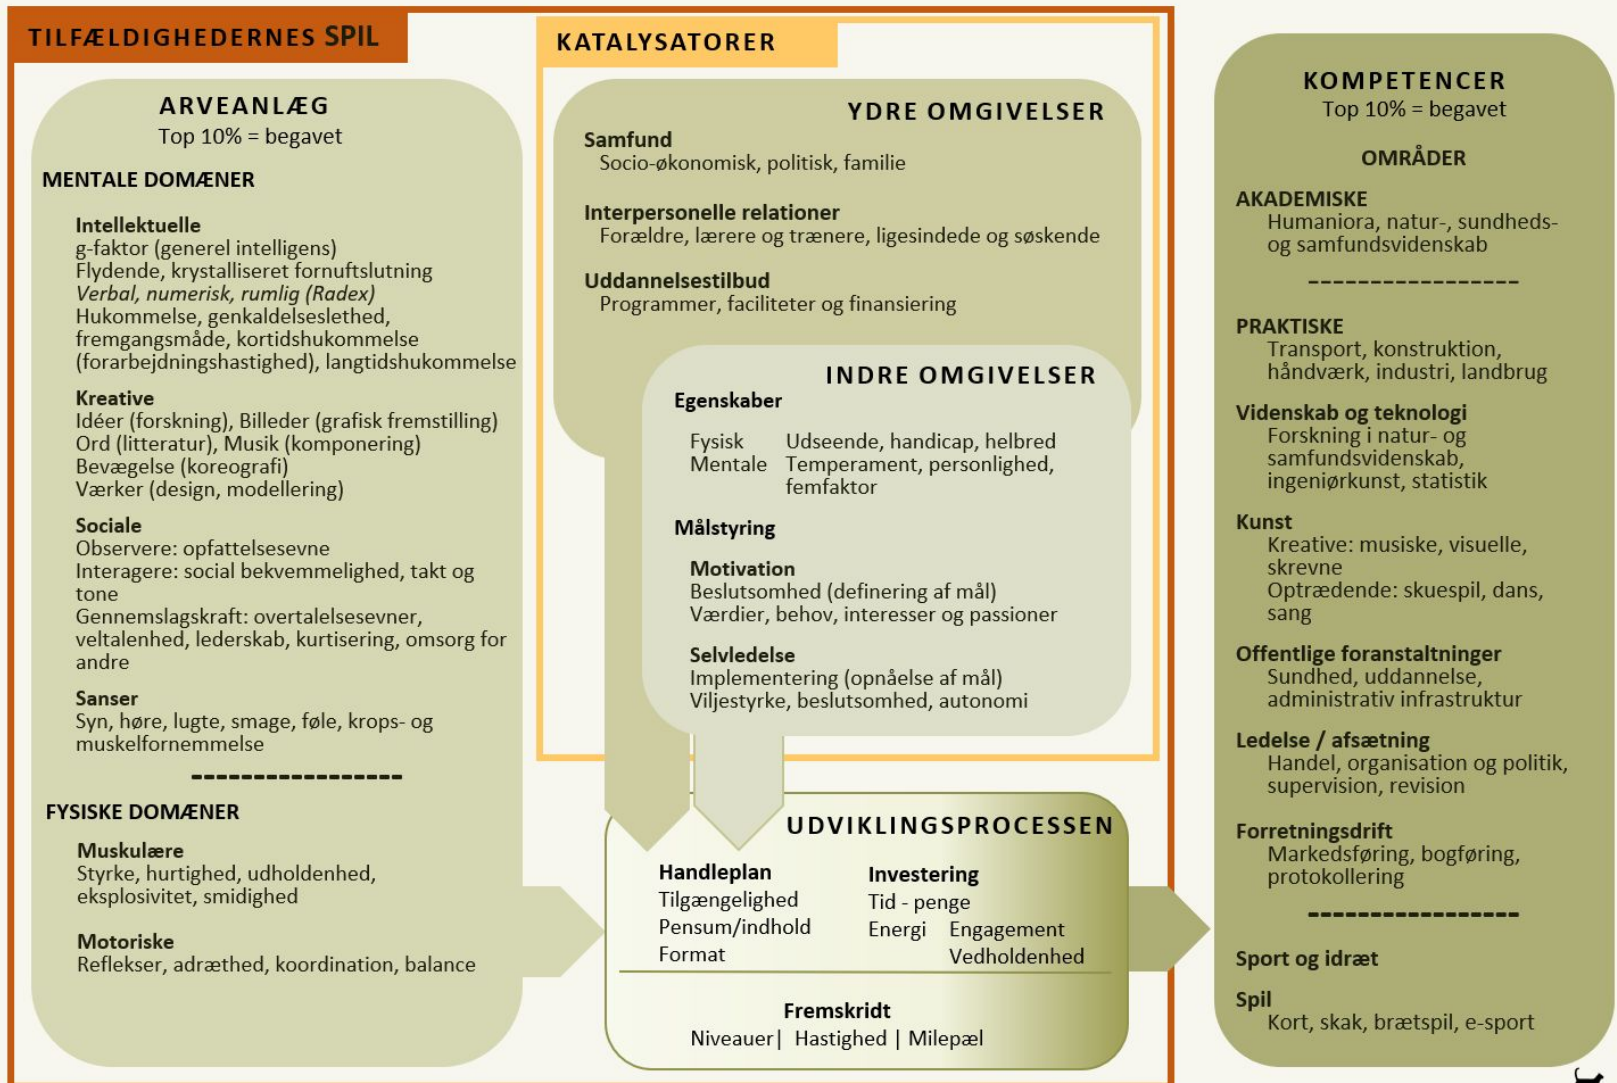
TILFÆLDIGHEDERNES SPIL

ARVEANLÆG
Top 10% = begavet

MENTALE DOMÆNER

Intellektuelle
g-faktor (generel intelligens)
Flydende, krystalliseret fornuftslutning
Verbal, numerisk, rumlig (Radex)
Hukommelse, genkaldelseslethed, fremgangsmåde, kortidshukommelse (forarbejdningshastighed), langtidshukommelse

Kreative
Idéer (forskning), Billeder (grafisk fremstilling)
Ord (litteratur), Musik (komponering)
Bevægelse (koreografi)
Værker (design, modellering)

Sociale
Observere: opfattelsesevne
Interagere: social bekvemmelighed, takt og tone
Gennemslagskraft: overtalelsesevner, veltalenhed, lederskab, kurtisering, omsorg for andre

Sanser
Syn, høre, lugte, smage, føle, krops- og muskelfornemmelse

-----------------

FYSISKE DOMÆNER

Muskulære
Styrke, hurtighed, udholdenhed, eksplosivitet, smidighed

Motoriske
Reflekser, adræthed, koordination, balance

KATALYSATORER

YDRE OMGIVELSER

Samfund
Socio-økonomisk, politisk, familie

Interpersonelle relationer
Forældre, lærere og trænere, ligesindede og søskende

Uddannelsestilbud
Programmer, faciliteter og finansiering

INDRE OMGIVELSER

Egenskaber

| Fysisk | Udseende, handicap, helbred |
|---|---|
| Mentale | Temperament, personlighed, femfaktor |

Målstyring

Motivation
Beslutsomhed (definering af mål)
Værdier, behov, interesser og passioner

Selvledelse
Implementering (opnåelse af mål)
Viljestyrke, beslutsomhed, autonomi

UDVIKLINGSPROCESSEN

Handleplan
Tilgængelighed
Pensum/indhold
Format

Investering
Tid - penge
Energi Engagement
Vedholdenhed

Fremskridt
Niveauer | Hastighed | Milepæl

KOMPETENCER
Top 10% = begavet

OMRÅDER

AKADEMISKE
Humaniora, natur-, sundheds- og samfundsvidenskab

-----------------

PRAKTISKE
Transport, konstruktion, håndværk, industri, landbrug

Videnskab og teknologi
Forskning i natur- og samfundsvidenskab, ingeniørkunst, statistik

Kunst
Kreative: musiske, visuelle, skrevne
Optrædende: skuespil, dans, sang

Offentlige foranstaltninger
Sundhed, uddannelse, administrativ infrastruktur

Ledelse / afsætning
Handel, organisation og politik, supervision, revision

Forretningsdrift
Markedsføring, bogføring, protokollering

-----------------

Sport og idræt

Spil
Kort, skak, brætspil, e-sport